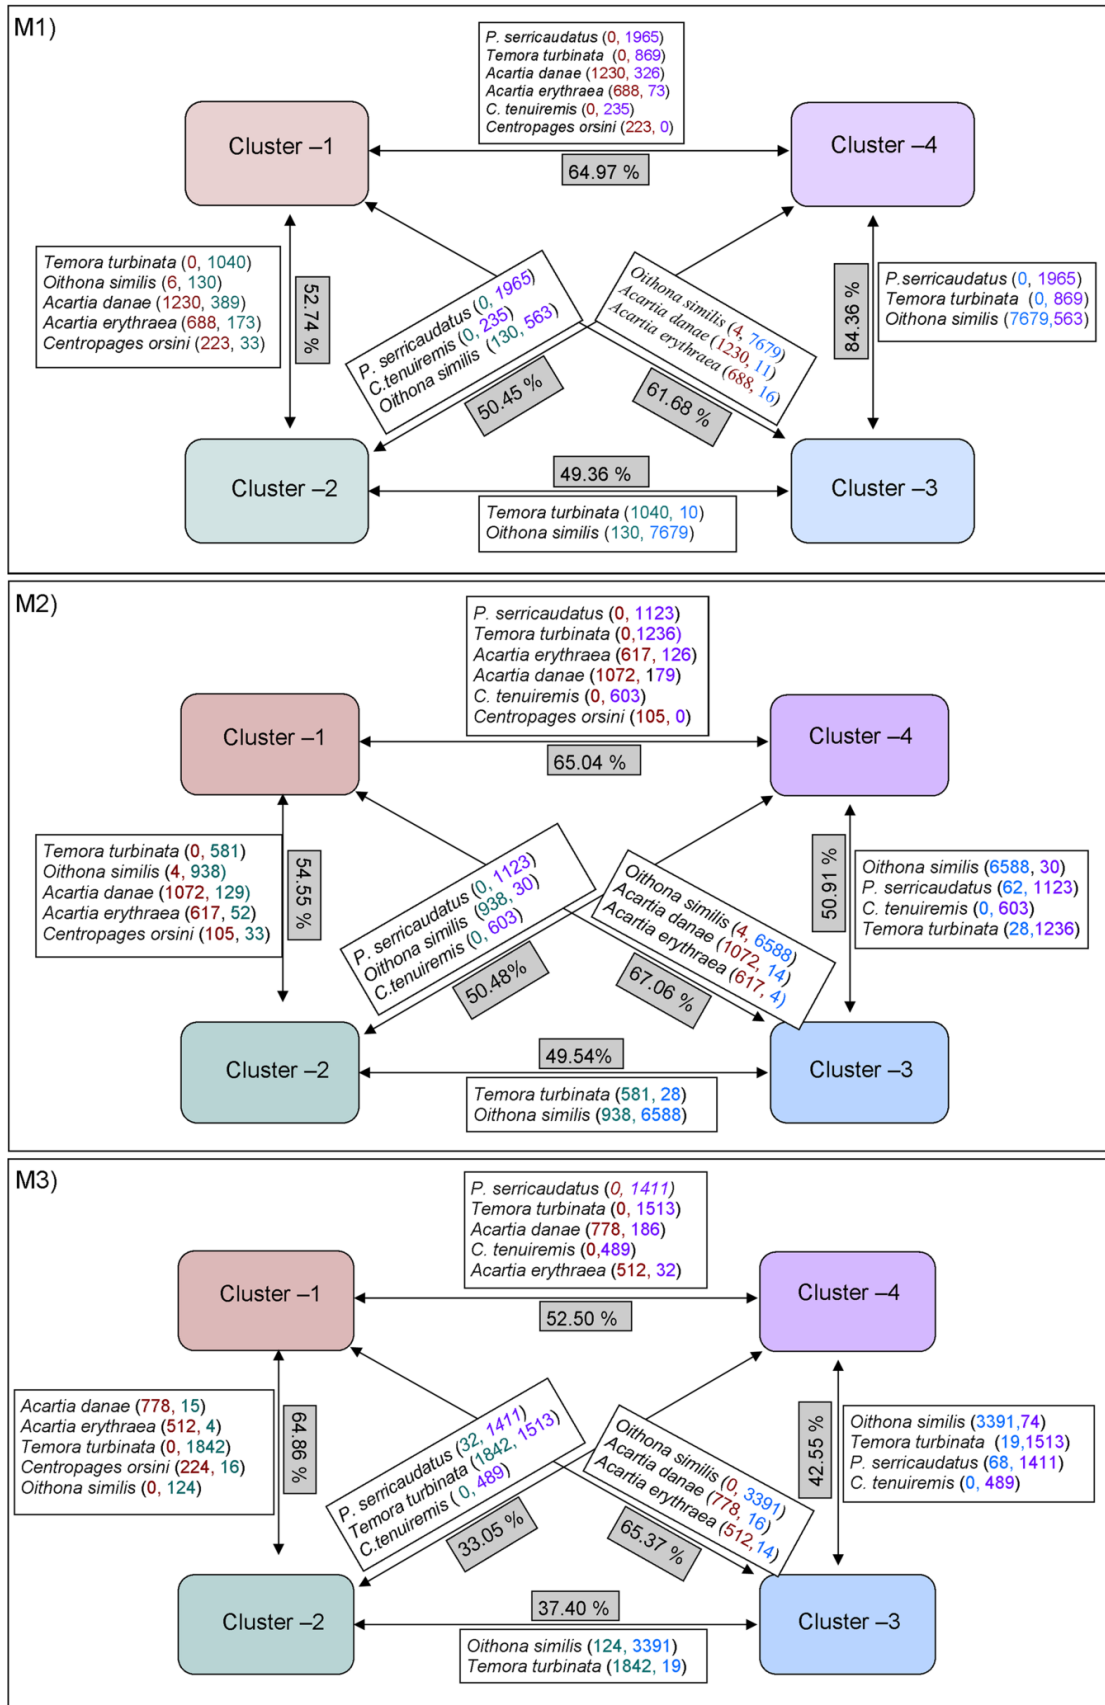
M1)

P. serricaudatus (0, 1965)
Temora turbinata (0, 869)
Acartia danae (1230, 326)
Acartia erythraea (688, 73)
C. tenuiremis (0, 235)
Centropages orsini (223, 0)

Cluster –1

64.97 %

Cluster –4

Temora turbinata (0, 1040)
Oithona similis (6, 130)
Acartia danae (1230, 389)
Acartia erythraea (688, 173)
Centropages orsini (223, 33)

52.74 %

P. serricaudatus (0, 1965)
C.tenuiremis (0, 235)
Oithona similis (130, 563)

50.45 %

Oithona similis (4, 7679)
Acartia danae (1230, 11)
Acartia erythraea (688, 16)

61.68 %

84.36 %

P.serricaudatus (0, 1965)
Temora turbinata (0, 869)
Oithona similis (7679,563)

Cluster –2

49.36 %

Cluster –3

Temora turbinata (1040, 10)
Oithona similis (130, 7679)

M2)

P. serricaudatus (0, 1123)
Temora turbinata (0,1236)
Acartia erythraea (617, 126)
Acartia danae (1072, 179)
C. tenuiremis (0, 603)
Centropages orsini (105, 0)

Cluster –1

65.04 %

Cluster –4

Temora turbinata (0, 581)
Oithona similis (4, 938)
Acartia danae (1072, 129)
Acartia erythraea (617, 52)
Centropages orsini (105, 33)

54.55 %

P. serricaudatus (0, 1123)
Oithona similis (938, 30)
C.tenuiremis (0, 603)

50.48%

Oithona similis (4, 6588)
Acartia danae (1072, 14)
Acartia erythraea (617, 4)

67.06 %

50.91 %

Oithona similis (6588, 30)
P. serricaudatus (62, 1123)
C. tenuiremis (0, 603)
Temora turbinata (28,1236)

Cluster –2

49.54%

Cluster –3

Temora turbinata (581, 28)
Oithona similis (938, 6588)

M3)

P. serricaudatus (0, 1411)
Temora turbinata (0, 1513)
Acartia danae (778, 186)
C. tenuiremis (0,489)
Acartia erythraea (512, 32)

Cluster –1

52.50 %

Cluster –4

Acartia danae (778, 15)
Acartia erythraea (512, 4)
Temora turbinata (0, 1842)
Centropages orsini (224, 16)
Oithona similis (0, 124)

64.86 %

P. serricaudatus (32, 1411)
Temora turbinata (1842, 1513)
C.tenuiremis ( 0, 489)

33.05 %

Oithona similis (0, 3391)
Acartia danae (778, 16)
Acartia erythraea (512,14)

65.37 %

42.55 %

Oithona similis (3391,74)
Temora turbinata (19,1513)
P. serricaudatus (68, 1411)
C. tenuiremis (0, 489)

Cluster –2

37.40 %

Cluster –3

Oithona similis (124, 3391)
Temora turbinata (1842, 19)